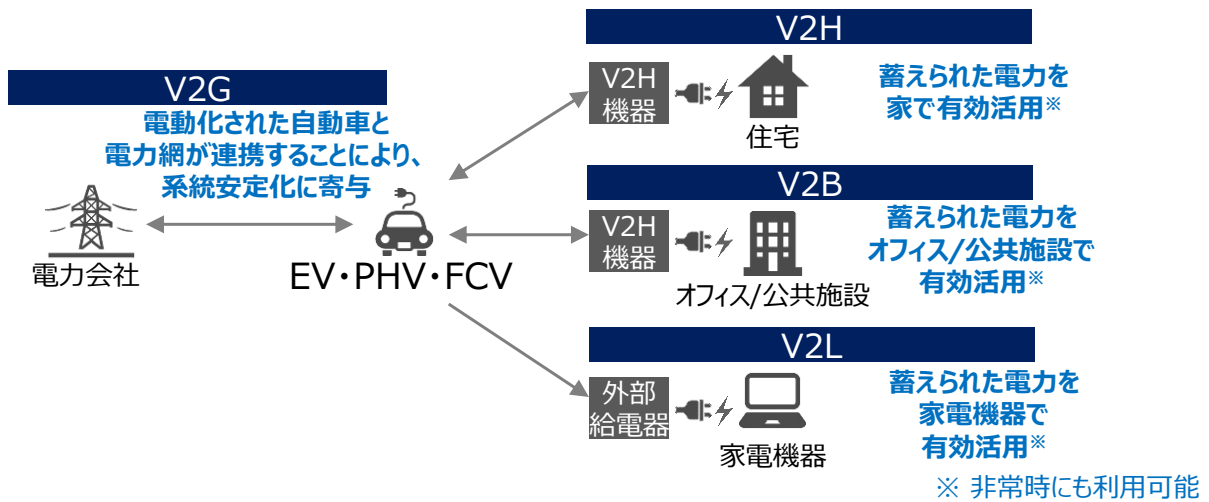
V2G

電動化された自動車と電力網が連携することにより、系統安定化に寄与

電力会社

EV・PHV・FCV

V2H

V2H機器

住宅

蓄えられた電力を家で有効活用※

V2B

V2H機器

オフィス/公共施設

蓄えられた電力をオフィス/公共施設で有効活用※

V2L

外部給電器

家電機器

蓄えられた電力を家電機器で有効活用※

※ 非常時にも利用可能